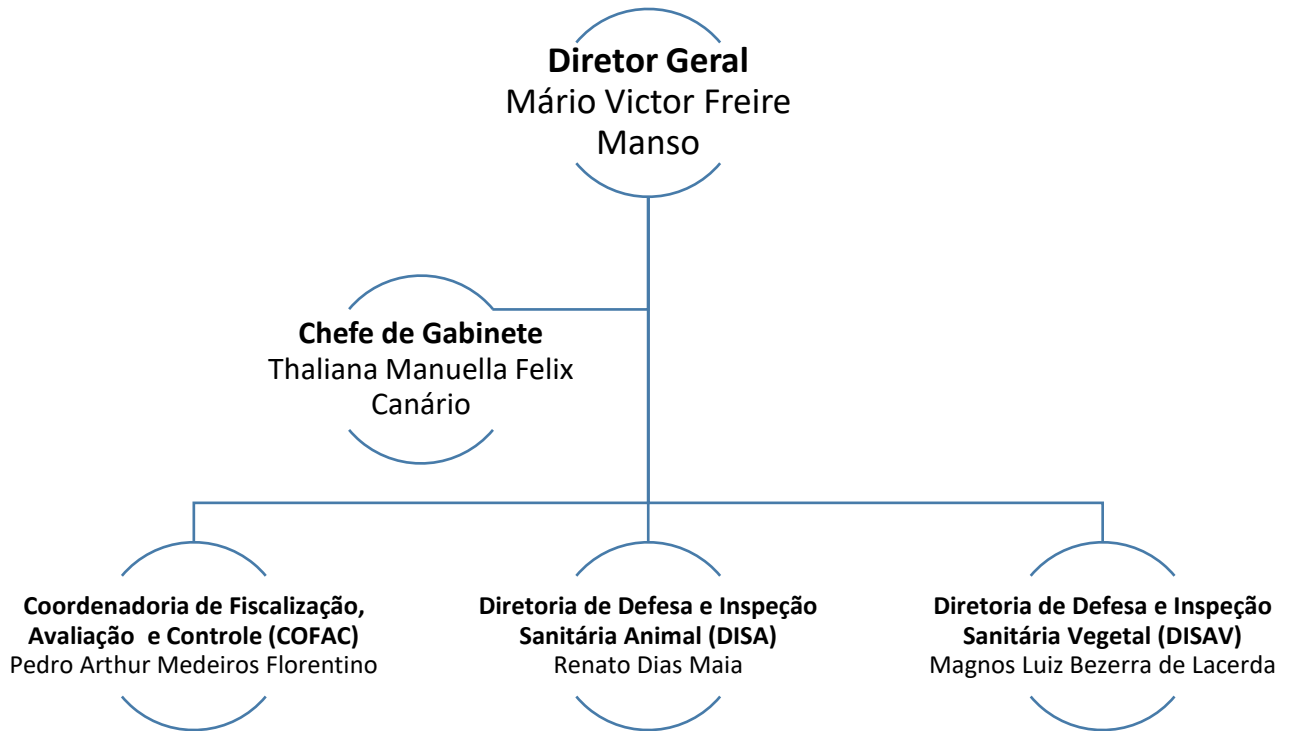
Diretor Geral
Mário Victor Freire Manso

Chefe de Gabinete
Thaliana Manuella Felix Canário

Coordenadoria de Fiscalização, Avaliação e Controle (COFAC)
Pedro Arthur Medeiros Florentino

Diretoria de Defesa e Inspeção Sanitária Animal (DISA)
Renato Dias Maia

Diretoria de Defesa e Inspeção Sanitária Vegetal (DISAV)
Magnos Luiz Bezerra de Lacerda